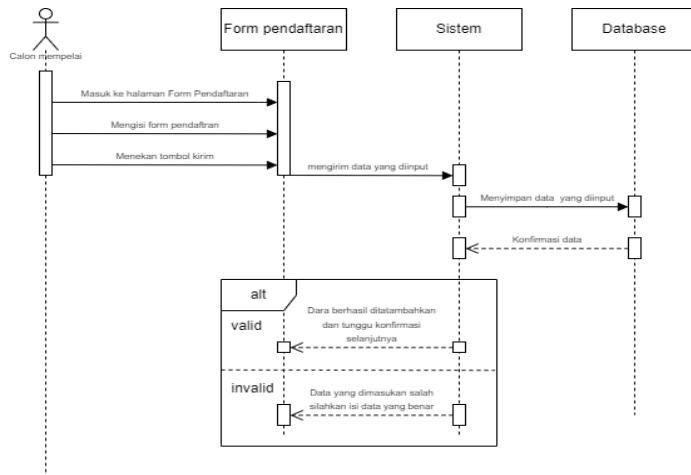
Calon mempelai

Form pendaftaran

Sistem

Database

Masuk ke halaman Form Pendaftaran

Mengisi form pendaftran

Menekan tombol kirim

mengirim data yang diinput

Menyimpan data yang diinput

Konfirmasi data

alt

valid

Dara berhasil ditatambahkan dan tunggu konfirmasi selanjutnya

invalid

Data yang dimasukan salah silahkan isi data yang benar